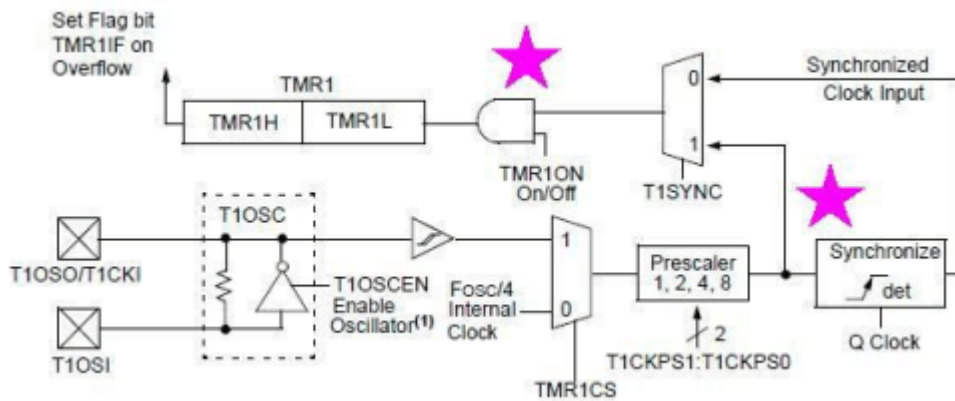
Set Flag bit TMR1IF on Overflow

TMR1
TMR1H
TMR1L

TMR1ON
On/Off

0
1
T1SYNC

Synchronized
Clock Input

T1OSC

T1OSO/T1CKI

T1OSI

T1OSCEN
Enable
Oscillator$^{(1)}$

Fosc/4
Internal
Clock

1
0
TMR1CS

Prescaler
1, 2, 4, 8

2
T1CKPS1:T1CKPS0

Synchronize
det
Q Clock